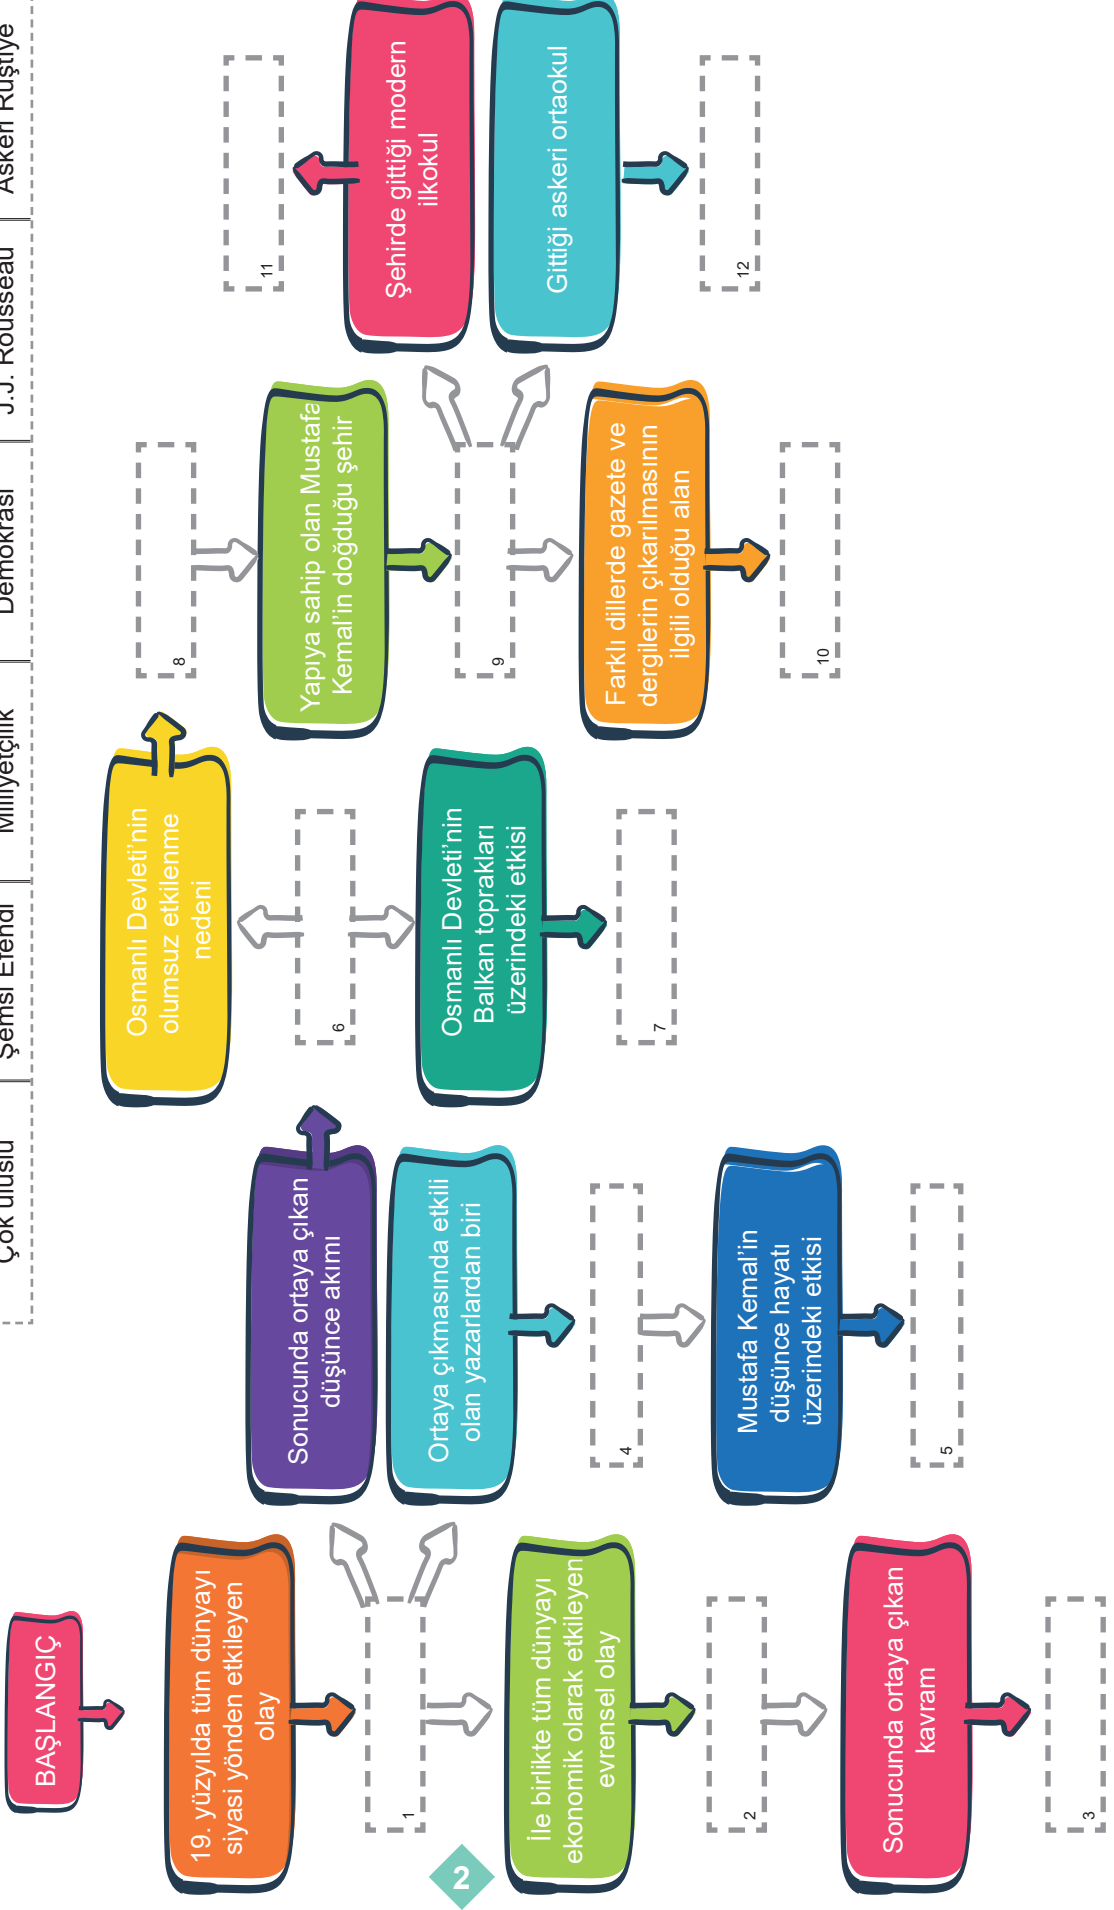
Çok uluslu | Şemsi Efendi | Milliyetçilik | Demokrasi | J.J. Rousseau | Askerî Rüştiye

BAŞLANGIÇ

19. yüzyılda tüm dünyayı siyasi yönden etkileyen olay

1

İle birlikte tüm dünyayı ekonomik olarak etkileyen evrensel olay

2

Sonucunda ortaya çıkan kavram

3

Sonucunda ortaya çıkan düşünce akımı

Ortaya çıkmasında etkili olan yazarlardan biri

4

Mustafa Kemal'in düşünce hayatı üzerindeki etkisi

5

Osmanlı Devleti'nin olumsuz etkilenme nedeni

6

Osmanlı Devleti'nin Balkan toprakları üzerindeki etkisi

7

8

Yapıya sahip olan Mustafa Kemal'in doğduğu şehir

9

Farklı dillerde gazete ve dergilerin çıkarılmasının ilgili olduğu alan

10

Şehirde gittiği modern ilkokul

11

Gittiği askeri ortaokul

12

2